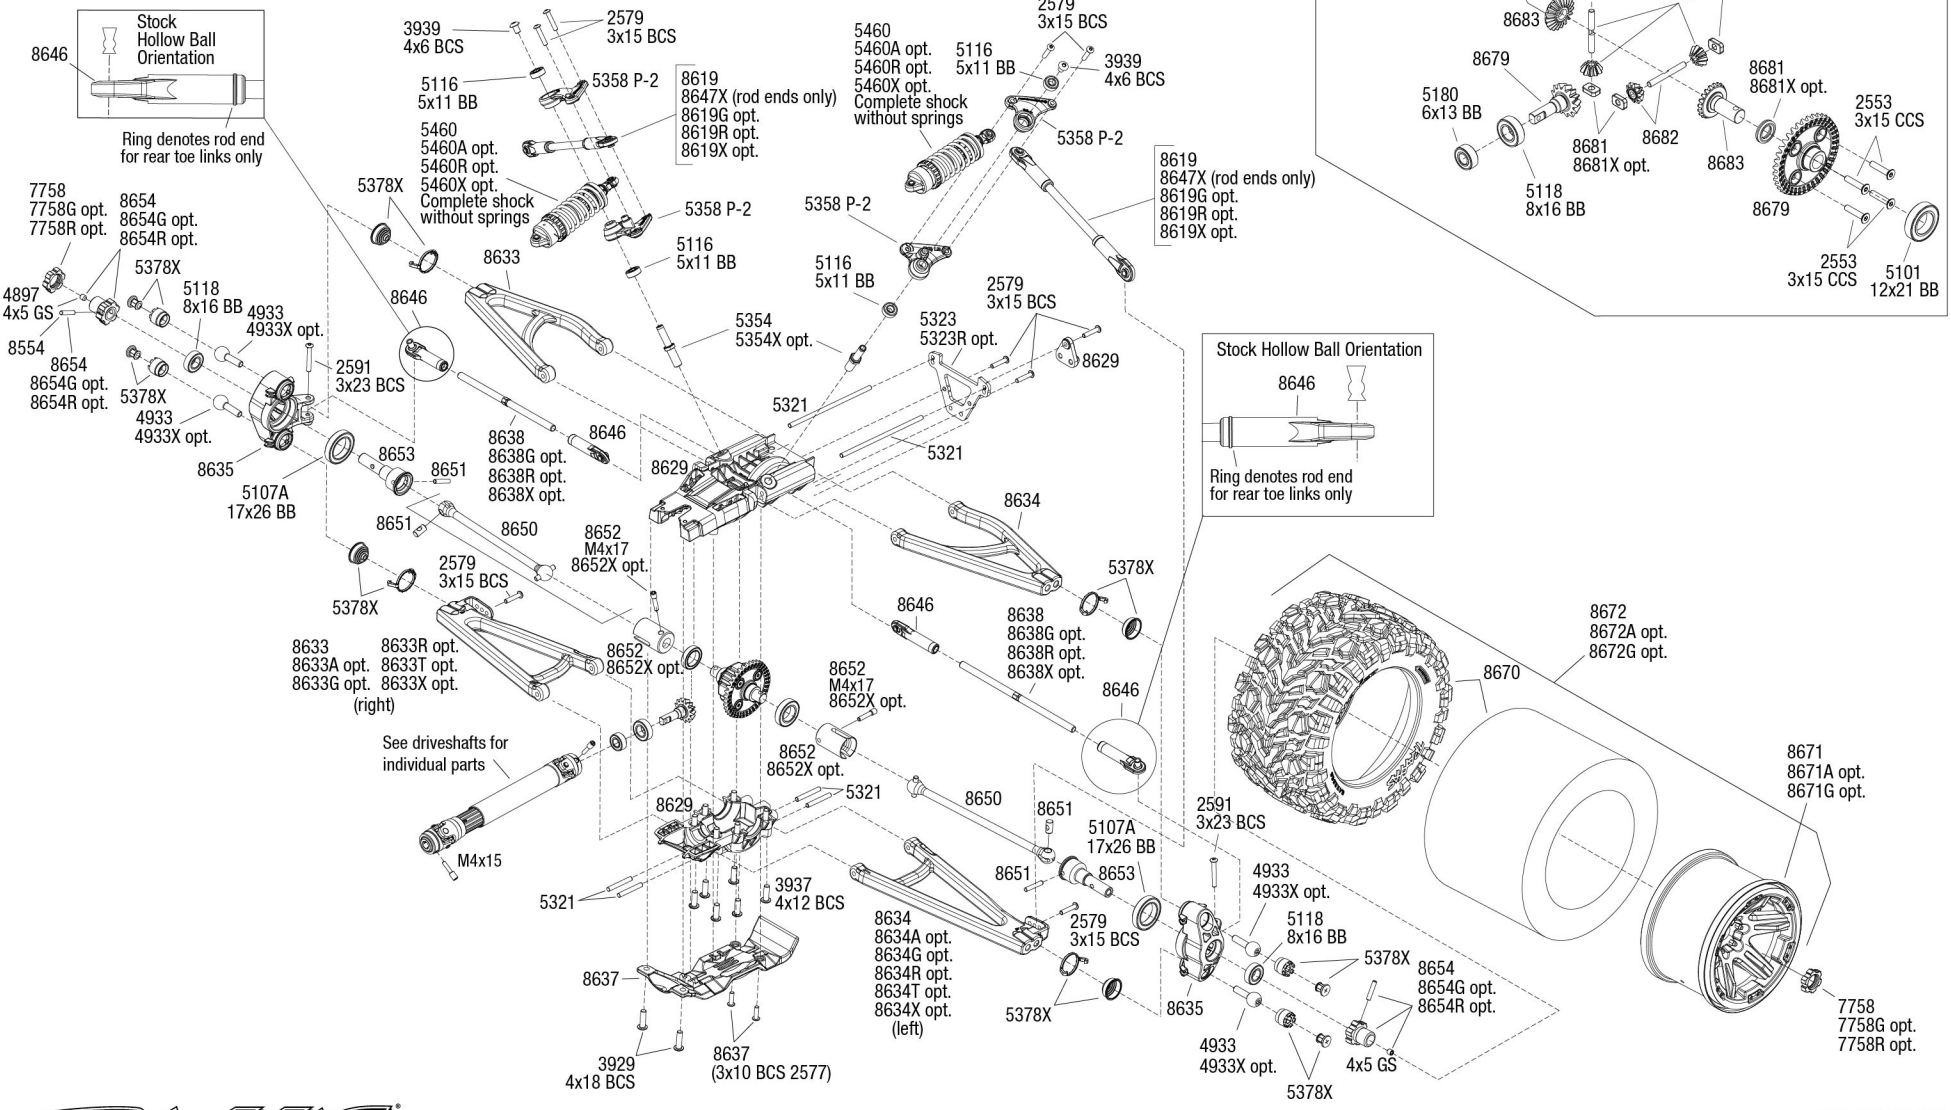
Stock Hollow Ball Orientation

8646

Ring denotes rod end for rear toe links only

3939
4x6 BCS

2579
3x15 BCS

5116
5x11 BB

5358 P-2

8619
8647X (rod ends only)
8619G opt.
8619R opt.
8619X opt.

5460
5460A opt.
5460R opt.
5460X opt.
Complete shock without springs

5358 P-2

5116
5x11 BB

5460
5460A opt.
5460R opt.
5460X opt.
Complete shock without springs

5116
5x11 BB

2579
3x15 BCS

3939
4x6 BCS

5358 P-2

8619
8647X (rod ends only)
8619G opt.
8619R opt.
8619X opt.

5358 P-2

5116
5x11 BB

8683

8679

5180
6x13 BB

8681
8681X opt.

8682

8683

8681
8681X opt.

2553
3x15 CCS

5118
8x16 BB

8679

2553
3x15 CCS

5101
12x21 BB

7758
7758G opt.
7758R opt.

8654
8654G opt.
8654R opt.

5378X

5378X

8633

5118
8x16 BB

4933
4933X opt.

8646

4897
4x5 GS

8554

8654
8654G opt.
8654R opt.

5378X

4933
4933X opt.

2591
3x23 BCS

5354
5354X opt.

5323
5323R opt.

2579
3x15 BCS

8629

5321

Stock Hollow Ball Orientation

8646

Ring denotes rod end for rear toe links only

8635

5107A
17x26 BB

8653

8651

8638
8638G opt.
8638R opt.
8638X opt.

8646

8629

5321

8651

8650

8652
M4x17
8652X opt.

8634

5378X

2579
3x15 BCS

5378X

8633
8633A opt.
8633G opt.

8633R opt.
8633T opt.
8633X opt.
(right)

8652
8652X opt.

8646

8638
8638G opt.
8638R opt.
8638X opt.

8672
8672A opt.
8672G opt.

8670

8652
M4x17
8652X opt.

8646

See driveshafts for individual parts

8652
8652X opt.

8629

5321

8650

8651

5107A
17x26 BB

2591
3x23 BCS

8671
8671A opt.
8671G opt.

M4x15

5321

3937
4x12 BCS

8651

8653

4933
4933X opt.

8634
8634A opt.
8634G opt.
8634R opt.
8634T opt.
8634X opt.
(left)

2579
3x15 BCS

5118
8x16 BB

5378X

8637

5378X

8635

8654
8654G opt.
8654R opt.

7758
7758G opt.
7758R opt.

3929
4x18 BCS

8637
(3x10 BCS 2577)

4933
4933X opt.

4x5 GS

5378X